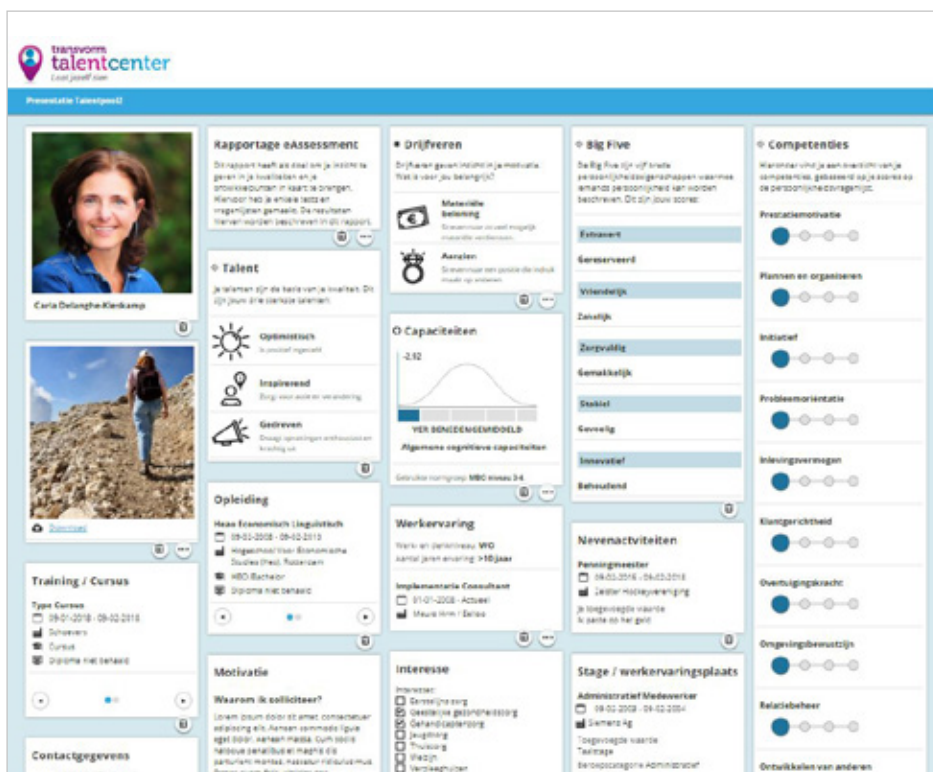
transvorm talentcenter
Laat jezelf zien

Presentatie Talentpool2

Carla Delanghe-Kleikamp

Download

Training / Cursus

Type Cursus
09-01-2018 - 09-02-2018
Schoevers
Cursus
Diploma niet behaald

Contactgegevens

Rapportage eAssessment

Dit rapport heeft als doel om je inzicht te geven in je kwaliteiten en je ontwikkelpunten in kaart te brengen. Hiervoor heb je enkele tests en vragenlijsten gemaakt. De resultaten hiervan worden beschreven in dit rapport.

Talent

Je talenten zijn de basis van je kwaliteit. Dit zijn jouw drie sterkste talenten:

Optimistisch
Is positief ingesteld

Inspirerend
Zorgt voor anderen verandering

Gedreven
Toont opmerkingen enthousiast en krachtig uit

Opleiding

Hoger Economisch Linguïstisch
09-01-2008 - 09-02-2013
Hogeschool Voor Economische Studies (Hes), Rotterdam
HBO Bachelor
Diploma niet behaald

Motivatie

Waarom ik solliciteer?

Lorem ipsum dolor sit amet, consectetuer adipiscing elit. Aenean commodo ligula eget dolor. Aenean massa. Cum sociis natoque penatibus et magnis dis parturient montes, nascetur ridiculus mus.

Drijfveren

Drijfveren geven inzicht in je motivatie. Wat is voor jou belangrijk?

Materiële beloning
Streven naar zo veel mogelijk materiële verdiensten

Aanzien
Streven naar een positie die indruk maakt op anderen

Capaciteiten

-2,92

VER BENEDENGEMIDDELD
Algemene cognitieve capaciteiten

Gebruikte normgroep: MBO niveau 3-4

Werkervaring

Werk- en denkniveau: WO
Aantal jaren ervaring: >10 jaar

Implementatie Consultant
01-01-2008 - Actueel
Meurs hrm / Eelloo

Interesse

Interesse:
Bemiddeling
Geestelijke gezondheidszorg
Gehandicaptenzorg
Jeugdzorg
Thuiszorg
Welzijn
Verpleeghuizen

Big Five

De Big Five zijn vijf brede persoonlijkheidseigenschappen waarmee iemands persoonlijkheid kan worden beschreven. Dit zijn jouw scores:

Extravert
Gereserveerd

Vriendelijk
Zakelijk

Zorgvuldig
Gemakkelijk

Stabiel
Gevoelig

Innovatief
Behoudend

Nevenactiviteiten

Penningmeester
09-03-2016 - 09-03-2018
Zeister Hockeyvereniging
Je toegevoegde waarde
Ik paste op het geld

Stage / werkervaringsplaats

Administratief Medewerker
09-02-2003 - 09-02-2004
Siemens Ag
Toegevoegde waarde
Taaktage
Beroepscategorie Administratief

Competenties

Hieronder vind je een overzicht van je competenties, gebaseerd op je scores op de persoonlijkheidsvragenlijst.

Prestatiemotivatie
Plannen en organiseren
Initiatief
Probleemoriëntatie
Inlevingsvermogen
Klantgerichtheid
Overtuigingskracht
Omgevingsbewustzijn
Relatiebeheer
Ontwikkelen van anderen